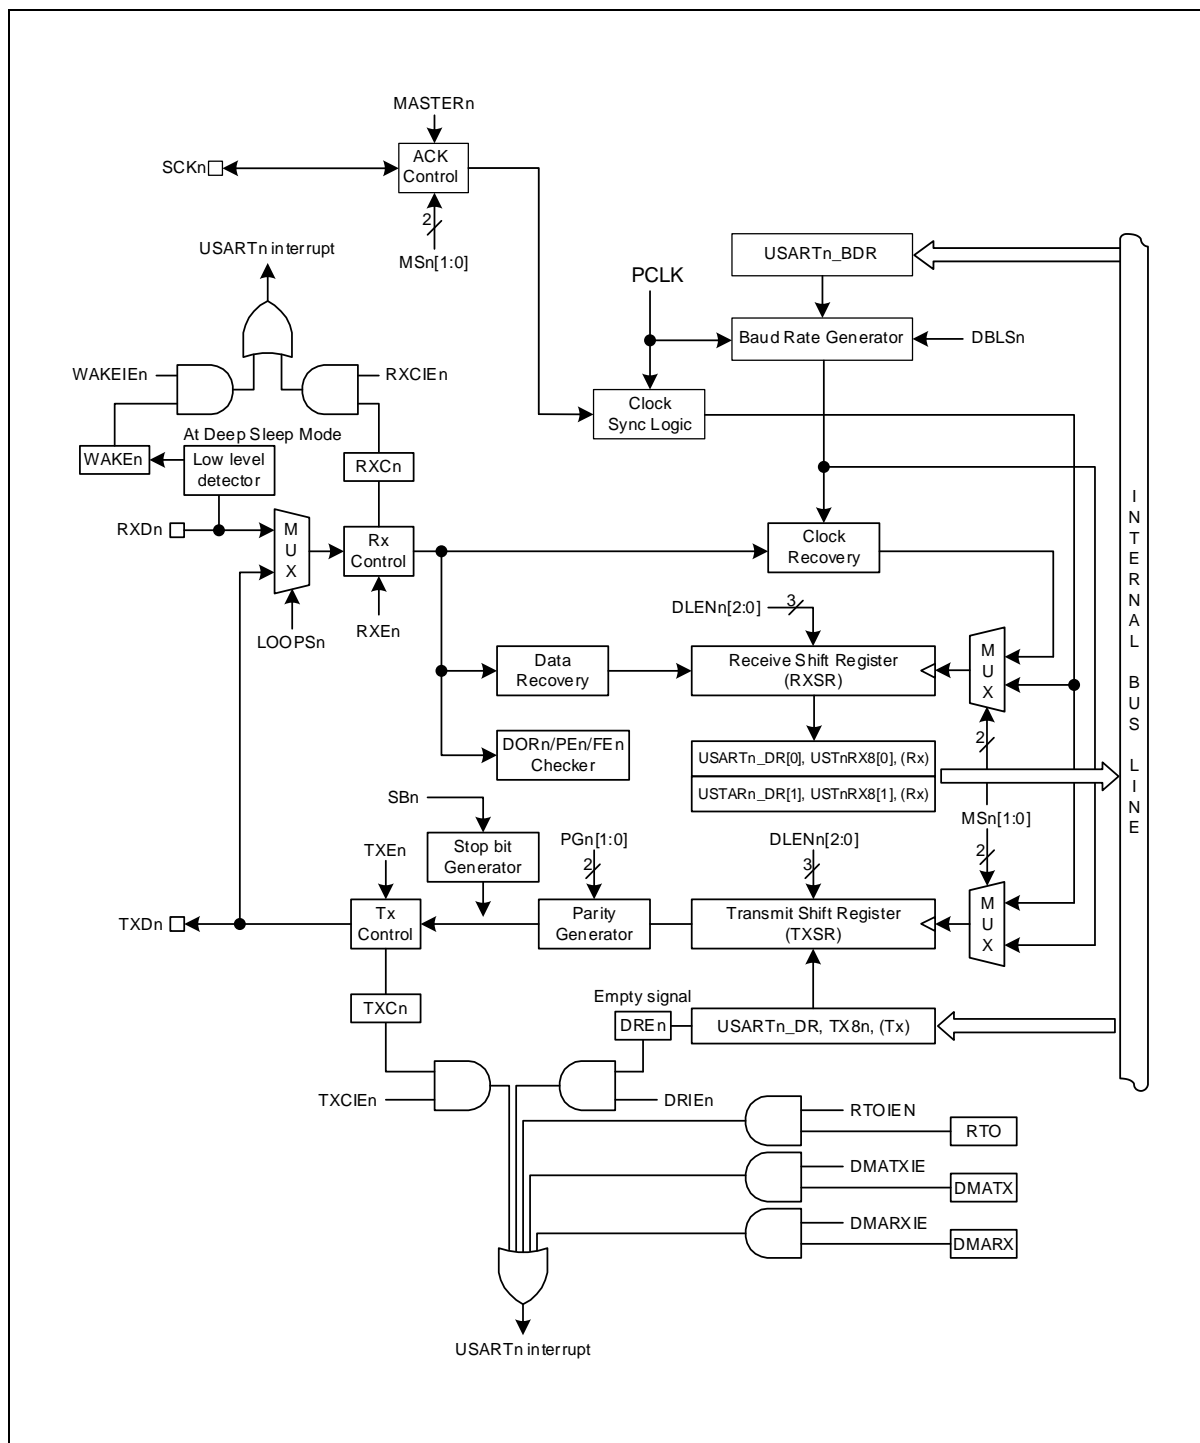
MASTERn

SCKn

ACK Control

2

MSn[1:0]

USARTn interrupt

USARTn_BDR

PCLK

Baud Rate Generator

DBLSn

WAKEIEn

RXCIEn

Clock Sync Logic

At Deep Sleep Mode

WAKEn

Low level detector

RXCn

RXDn

M U X

Rx Control

Clock Recovery

LOOPSn

RXEn

DLENn[2:0]

3

Data Recovery

Receive Shift Register (RXSR)

M U X

DORn/PEn/FEn Checker

2

USARTn_DR[0], USTnRX8[0], (Rx)

USTARn_DR[1], USTnRX8[1], (Rx)

I N T E R N A L B U S L I N E

SBn

MSn[1:0]

Stop bit Generator

PGn[1:0]

DLENn[2:0]

TXEn

2

2

3

TXDn

Tx Control

Parity Generator

Transmit Shift Register (TXSR)

M U X

TXCn

Empty signal

DREn

USARTn_DR, TX8n, (Tx)

TXCIEn

DRIEn

RTOIEN

RTO

DMATXIE

DMATX

DMARXIE

DMARX

USARTn interrupt